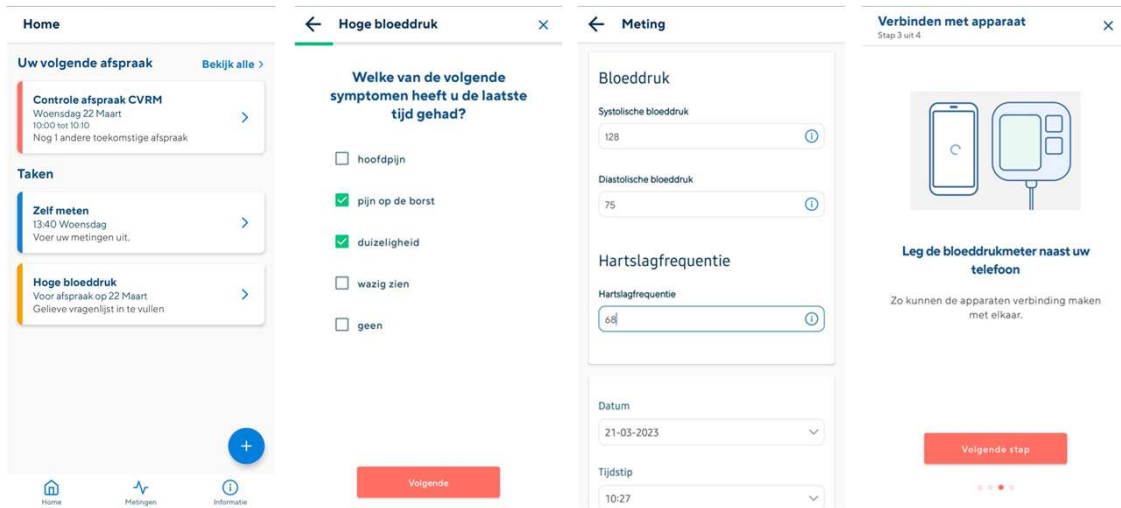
Home

Uw volgende afspraak
Bekijk alle >

Controle afspraak CVRM
Woensdag 22 Maart
10:00 tot 10:10
Nog 1 andere toekomstige afspraak

Taken

Zelf meten
13:40 Woensdag
Voer uw metingen uit.

Hoge bloeddruk
Voor afspraak op 22 Maart
Gelieve vragenlijst in te vullen

+

Home
Metingen
Informatie

Hoge bloeddruk

Welke van de volgende symptomen heeft u de laatste tijd gehad?

hoofdpijn
pijn op de borst
duizeligheid
wazig zien
geen

Volgende

Meting

Bloeddruk

Systolische bloeddruk
128

Diastolische bloeddruk
75

Hartslagfrequentie

Hartslagfrequentie
68

Datum
21-03-2023

Tijdstip
10:27

Verbinden met apparaat
Stap 3 uit 4

Leg de bloeddrukmeter naast uw telefoon

Zo kunnen de apparaten verbinding maken met elkaar.

Volgende stap